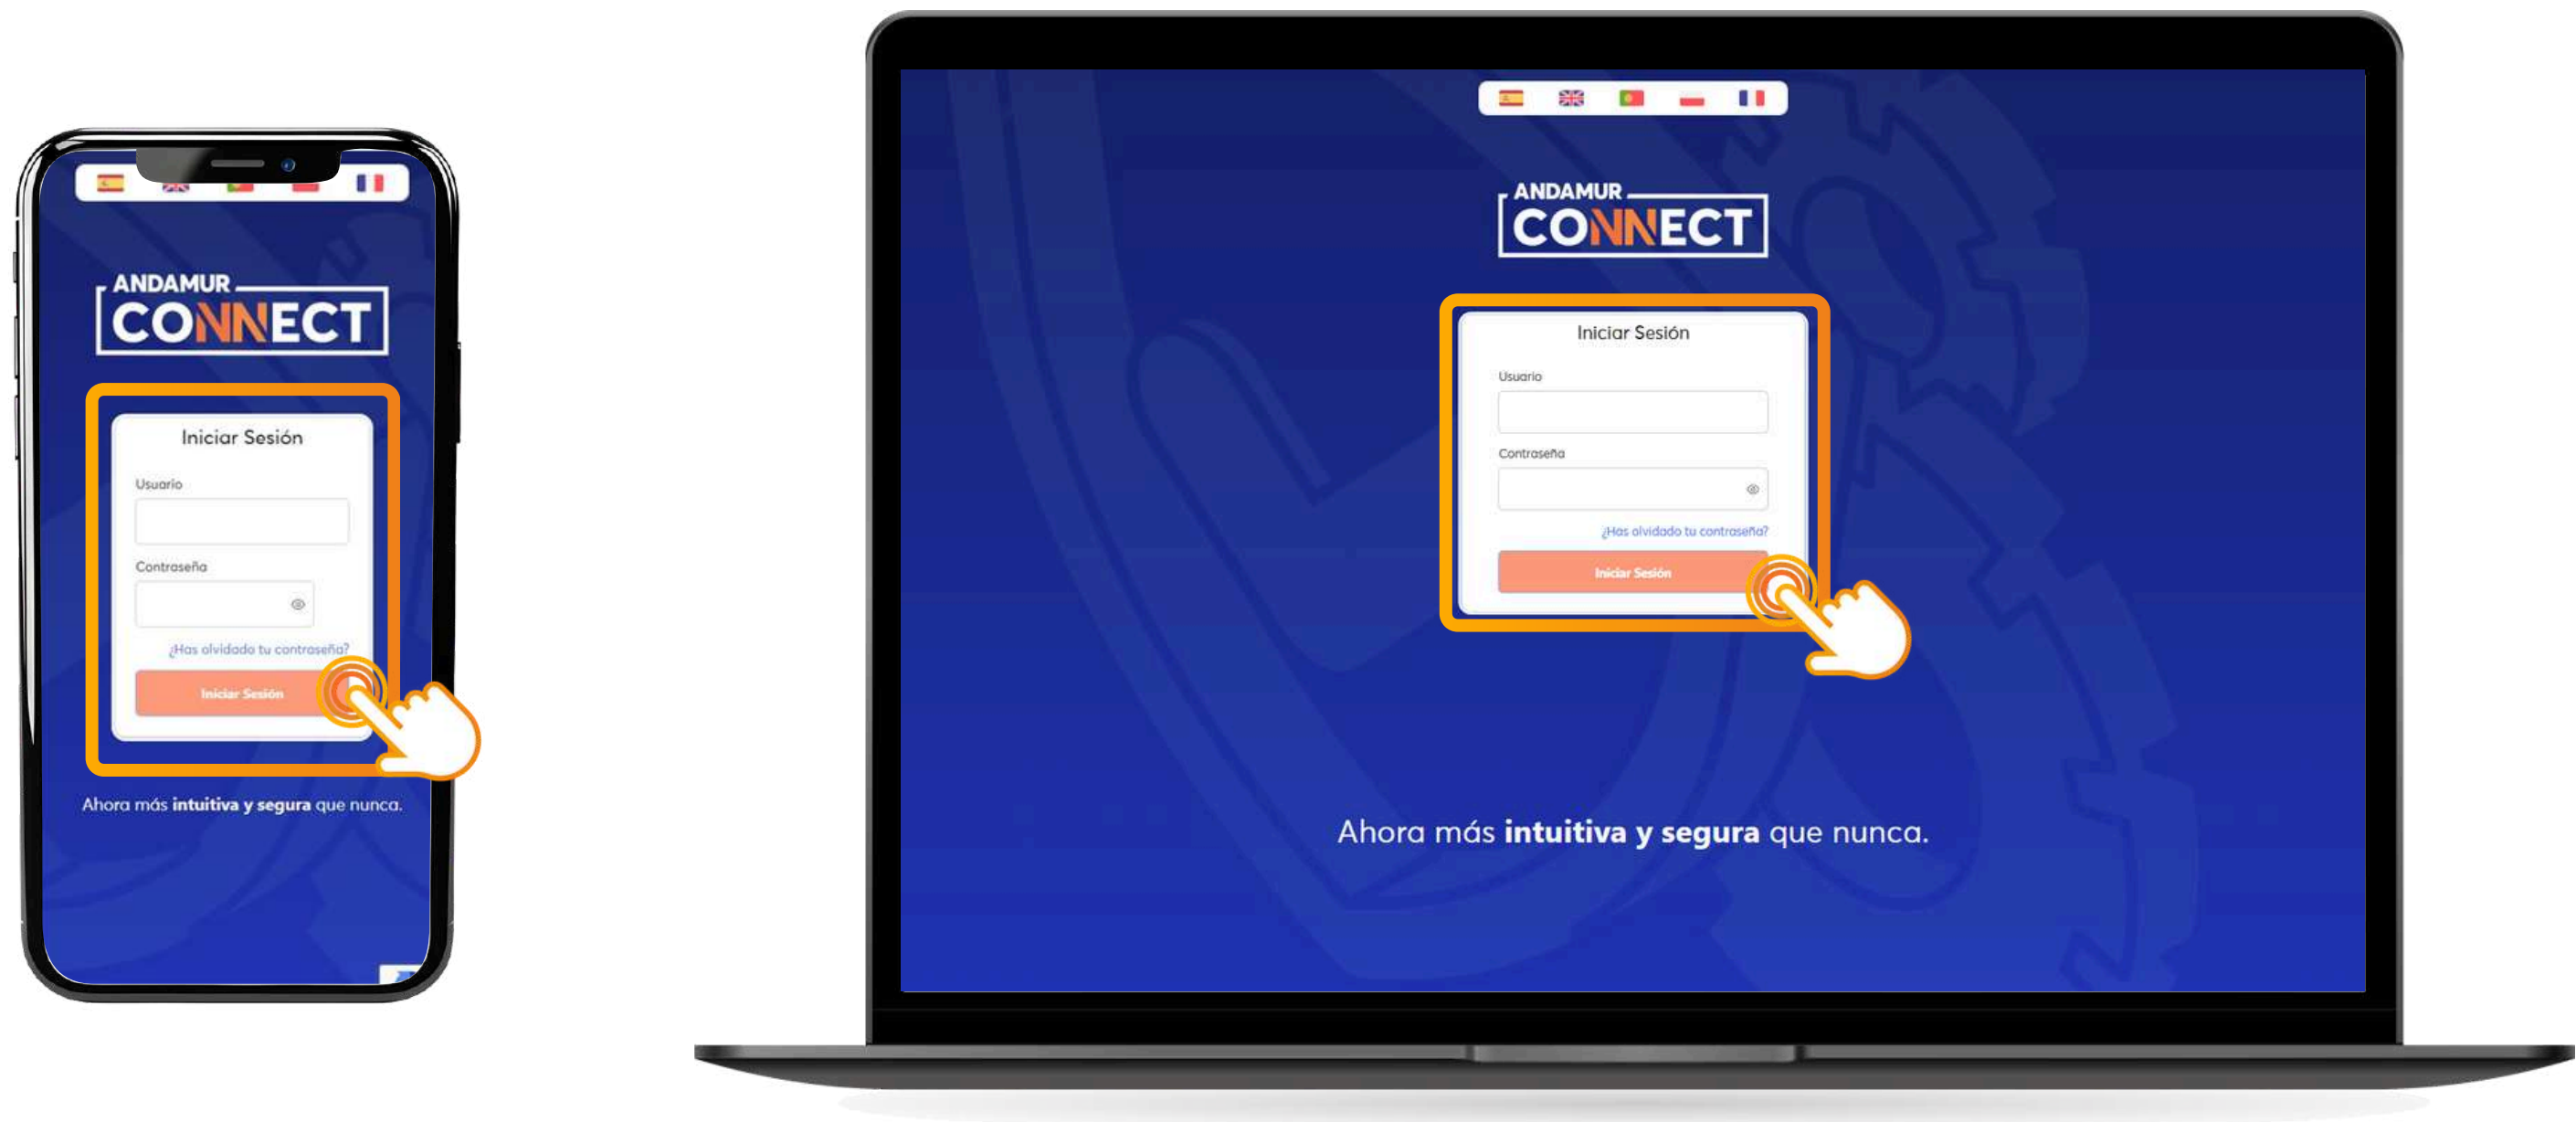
ANDAMUR CONNECT

Iniciar Sesión

Usuario

Contraseña

¿Has olvidado tu contraseña?

Iniciar Sesión

Ahora más **intuitiva y segura** que nunca.

ANDAMUR CONNECT

Iniciar Sesión

Usuario

Contraseña

¿Has olvidado tu contraseña?

Iniciar Sesión

Ahora más **intuitiva y segura** que nunca.